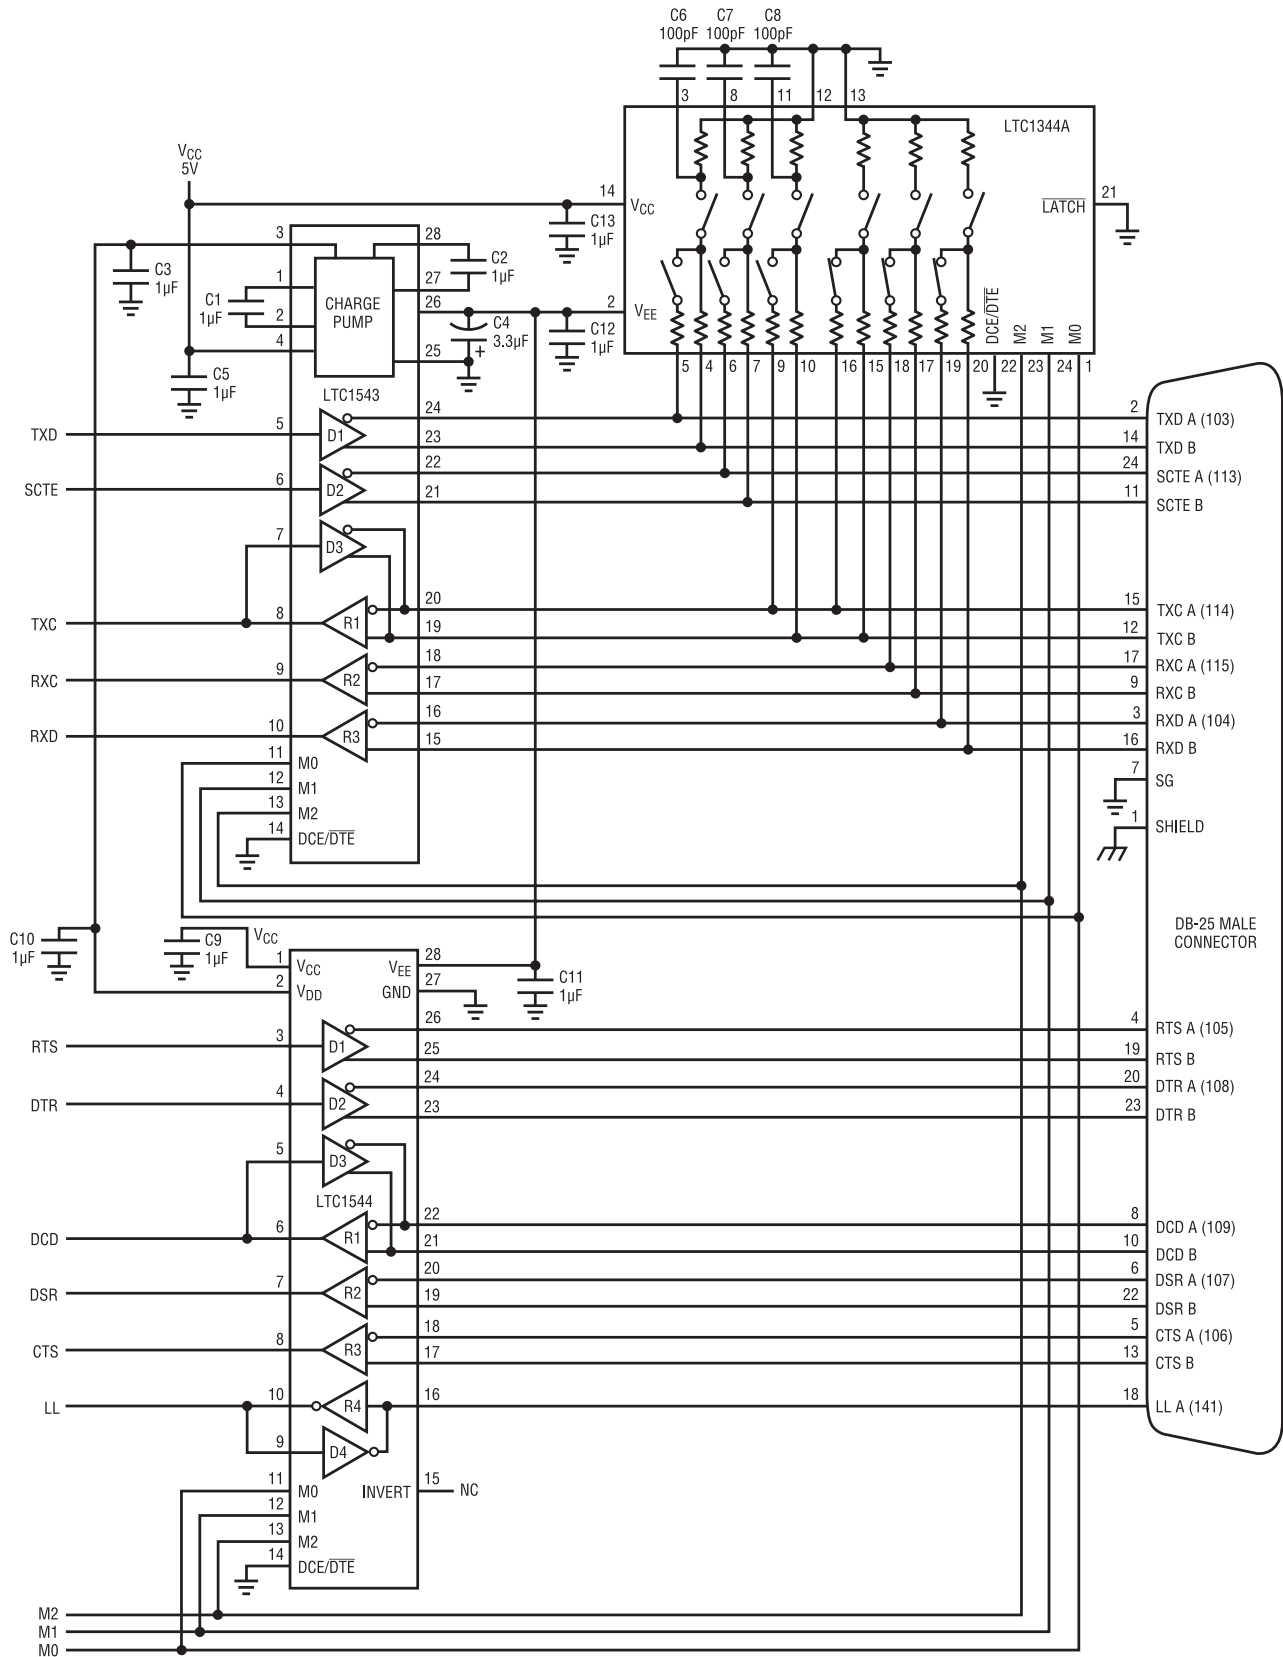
C6 100pF C7 100pF C8 100pF

3 8 11 12 13

LTC1344A

$V_{CC}$ 5V

14 $V_{CC}$ C13 1µF

21 $\overline{LATCH}$

3 28 C2 1µF

C3 1µF

1 27

C1 1µF 2 CHARGE PUMP 26 C4 3.3µF 2 $V_{EE}$ C12 1µF

4 25

C5 1µF

DCE/$\overline{DTE}$ M2 M1 M0

5 4 6 7 9 10 16 15 18 17 19 20 22 23 24 1

LTC1543

TXD 5 D1 24 2 TXD A (103)
23 14 TXD B
SCTE 6 D2 22 24 SCTE A (113)
21 11 SCTE B
7 D3
TXC 8 R1 20 15 TXC A (114)
19 12 TXC B
RXC 9 R2 18 17 RXC A (115)
17 9 RXC B
RXD 10 R3 16 3 RXD A (104)
15 16 RXD B
11 M0 7 SG
12 M1
13 M2 1 SHIELD
14 DCE/$\overline{DTE}$

DB-25 MALE CONNECTOR

C10 1µF C9 1µF $V_{CC}$
1 $V_{CC}$ $V_{EE}$ 28 C11 1µF
2 $V_{DD}$ GND 27

RTS 3 D1 26 4 RTS A (105)
25 19 RTS B
DTR 4 D2 24 20 DTR A (108)
23 23 DTR B
5 D3
LTC1544
DCD 6 R1 22 8 DCD A (109)
21 10 DCD B
DSR 7 R2 20 6 DSR A (107)
19 22 DSR B
CTS 8 R3 18 5 CTS A (106)
17 13 CTS B
LL 10 R4 16 18 LL A (141)
9 D4
11 M0 INVERT 15 NC
12 M1
13 M2
14 DCE/$\overline{DTE}$

M2
M1
M0